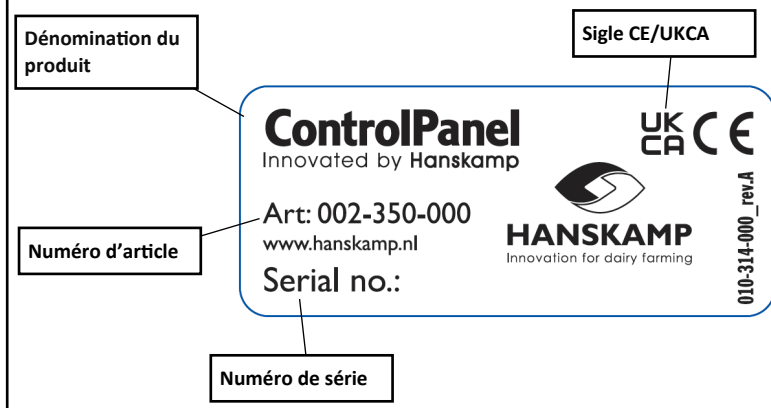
Dénomination du produit

Sigle CE/UKCA

ControlPanel
Innovated by Hanskamp

UK CA CE

010-314-000_rev.A

Art: 002-350-000
www.hanskamp.nl

HANSKAMP
Innovation for dairy farming

Numéro d'article

Serial no.:

Numéro de série